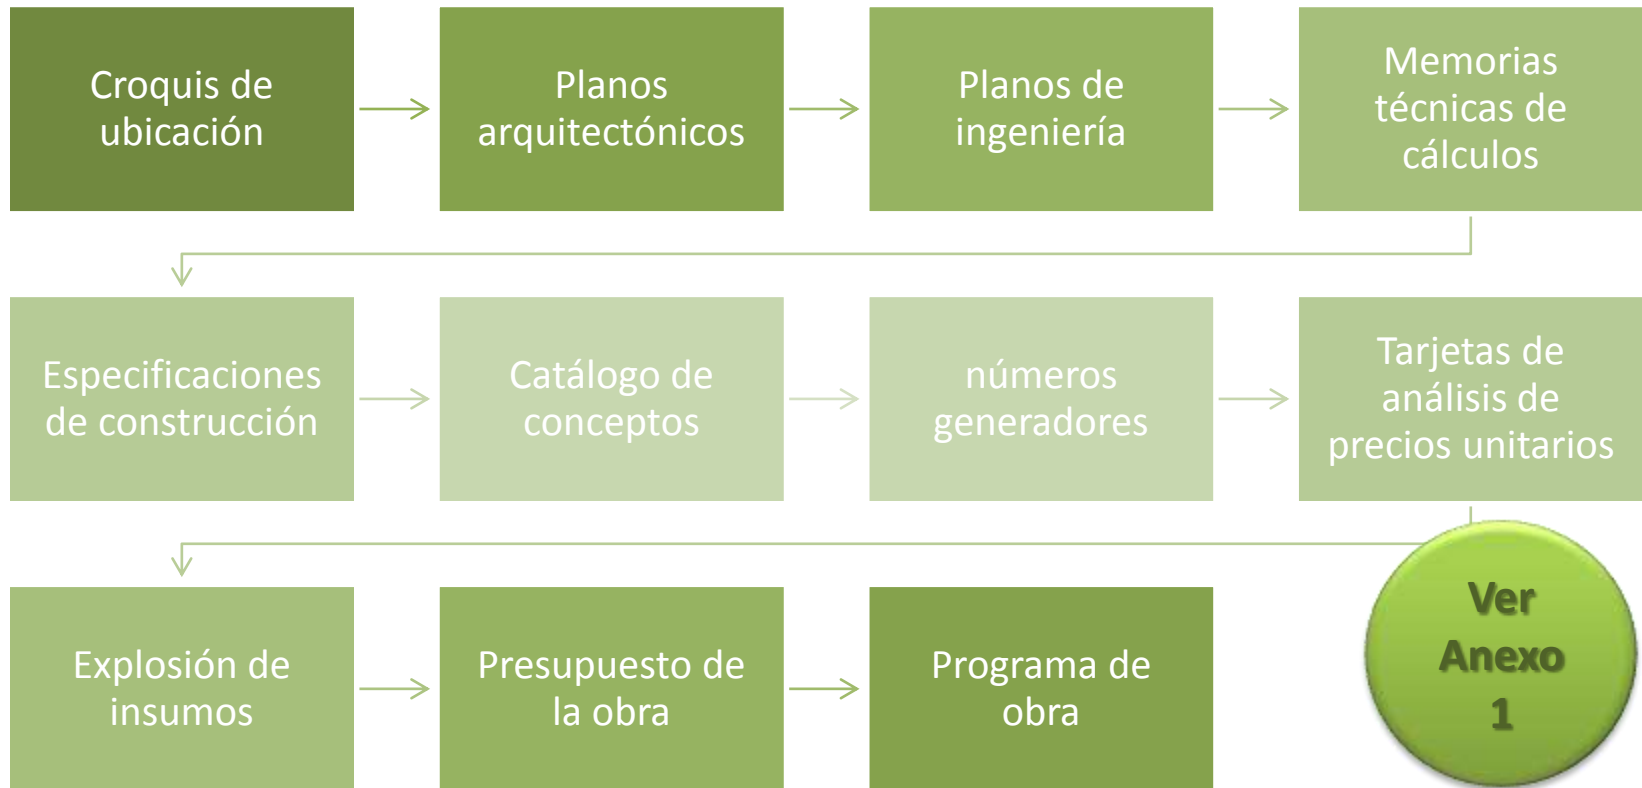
Croquis de ubicación

Planos arquitectónicos

Planos de ingeniería

Memorias técnicas de cálculos

Especificaciones de construcción

Catálogo de conceptos

números generadores

Tarjetas de análisis de precios unitarios

Explosión de insumos

Presupuesto de la obra

Programa de obra

Ver Anexo 1